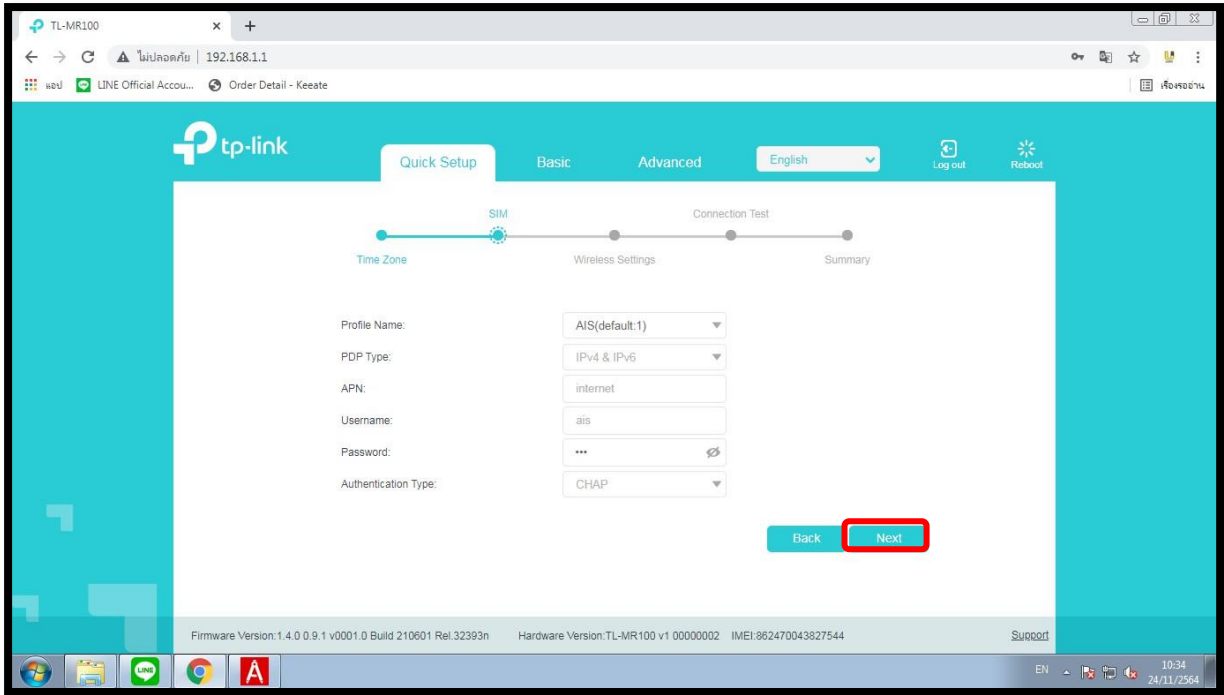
TL-MR100 × +

ไม่ปลอดภัย | 192.168.1.1

แอป LINE Official Accou... Order Detail - Keeate

เรื่องรออ่าน

tp-link

Quick Setup Basic Advanced English Log out Reboot

SIM Connection Test

Time Zone Wireless Settings Summary

| | |
|---|---|
| Profile Name: | AIS(default:1) |
| PDP Type: | IPv4 & IPv6 |
| APN: | internet |
| Username: | ais |
| Password: | ••• |
| Authentication Type: | CHAP |

Back Next

Firmware Version:1.4.0 0.9.1 v0001.0 Build 210601 Rel.32393n Hardware Version:TL-MR100 v1 00000002 IMEI:862470043827544 Support

EN 10:34 24/11/2564